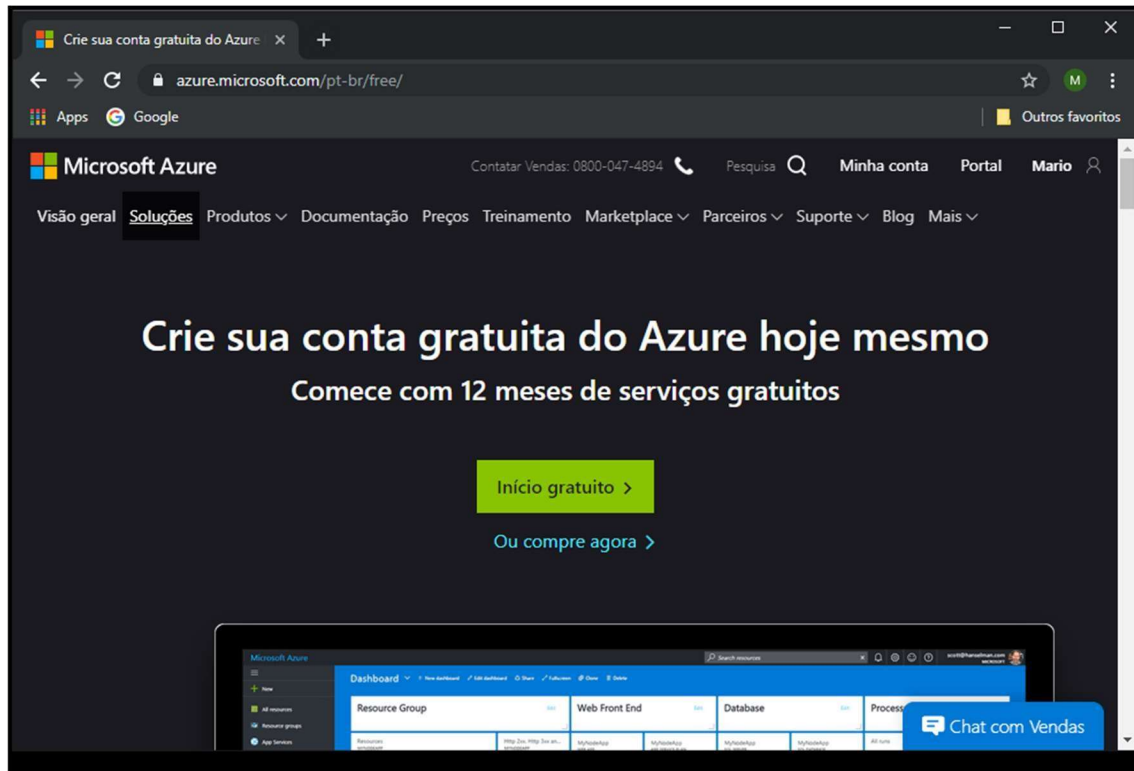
Crie sua conta gratuita do Azure ×
+

azure.microsoft.com/pt-br/free/

M

Apps Google

Outros favoritos

Microsoft Azure

Contatar Vendas: 0800-047-4894

Pesquisa

Minha conta

Portal

Mario

Visão geral Soluções Produtos Documentação Preços Treinamento Marketplace Parceiros Suporte Blog Mais

Crie sua conta gratuita do Azure hoje mesmo

Comece com 12 meses de serviços gratuitos

Início gratuito >

Ou compre agora >

Microsoft Azure

Search resources

+ New

All resources

Resource groups

App Services

Dashboard

Resource Group

Web Front End

Database

Process

Chat com Vendas